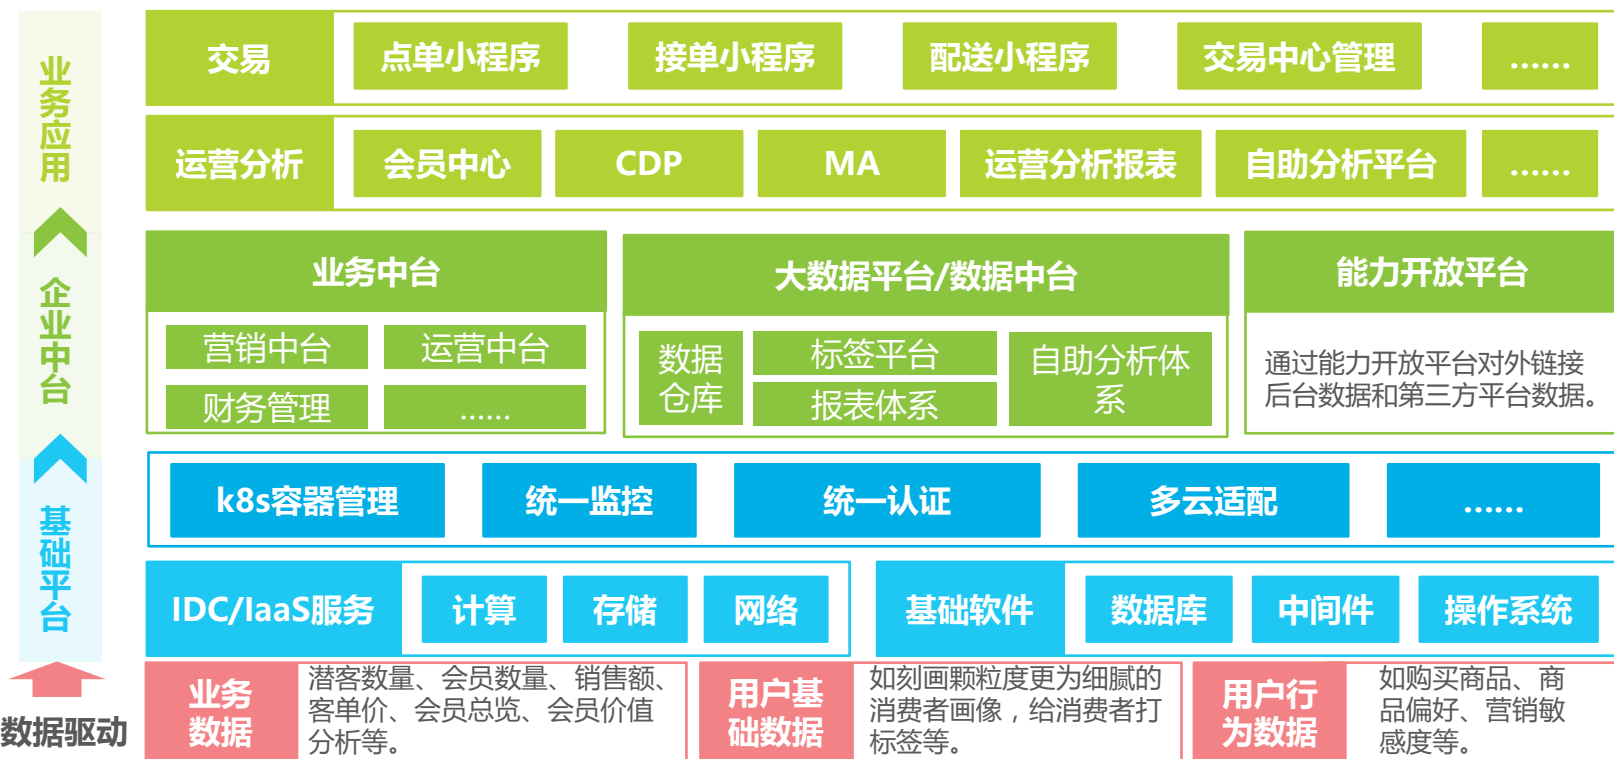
业务应用

企业中台

基础平台

数据驱动

交易
点单小程序
接单小程序
配送小程序
交易中心管理
......

运营分析
会员中心
CDP
MA
运营分析报表
自助分析平台
......

业务中台
营销中台
运营中台
财务管理
......

大数据平台/数据中台
数据仓库
标签平台
报表体系
自助分析体系

能力开放平台
通过能力开放平台对外链接后台数据和第三方平台数据。

k8s容器管理
统一监控
统一认证
多云适配
......

IDC/IaaS服务
计算
存储
网络

基础软件
数据库
中间件
操作系统

业务数据
潜客数量、会员数量、销售额、客单价、会员总览、会员价值分析等。

用户基础数据
如刻画颗粒度更为细腻的消费者画像，给消费者打标签等。

用户行为数据
如购买商品、商品偏好、营销敏感度等。